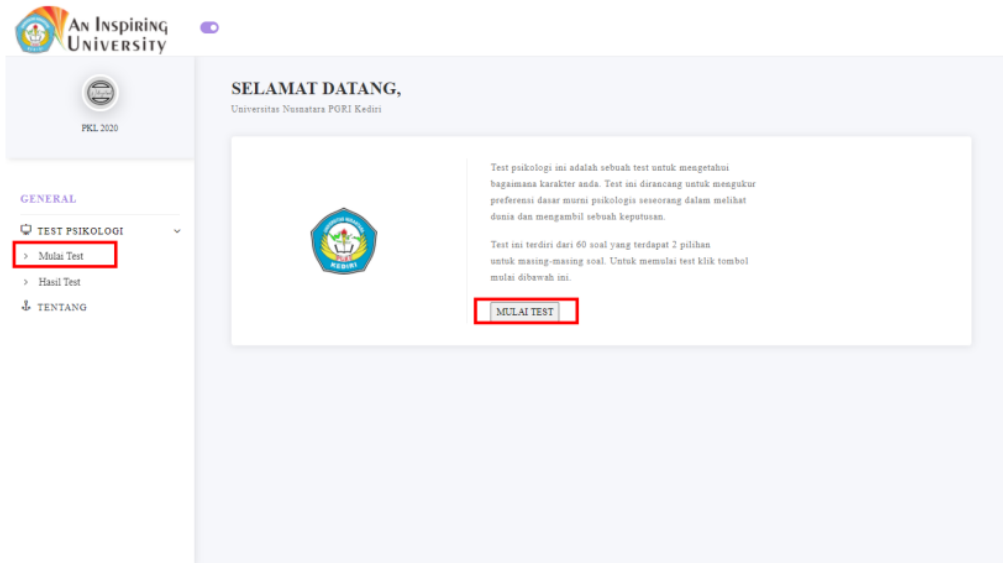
An Inspiring University

PKL 2020

GENERAL

TEST PSIKOLOGI

> Mulai Test

> Hasil Test

TENTANG

SELAMAT DATANG,

Universitas Nusnatara PGRI Kediri

Test psikologi ini adalah sebuah test untuk mengetahui bagaimana karakter anda. Test ini dirancang untuk mengukur preferensi dasar murni psikologis seseorang dalam melihat dunia dan mengambil sebuah keputusan.

Test ini terdiri dari 60 soal yang terdapat 2 pilihan untuk masing-masing soal. Untuk memulai test klik tombol mulai dibawah ini.

MULAI TEST